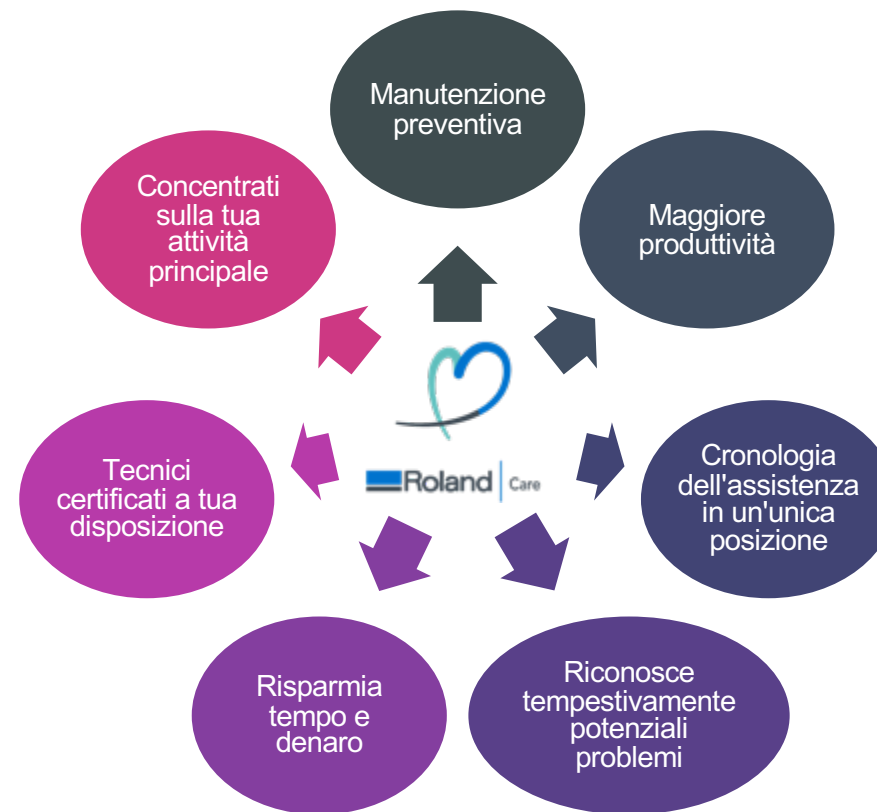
Manutenzione preventiva

Maggiore produttività

Cronologia dell'assistenza in un'unica posizione

Riconosce tempestivamente potenziali problemi

Risparmia tempo e denaro

Tecnici certificati a tua disposizione

Concentrati sulla tua attività principale

Roland | Care